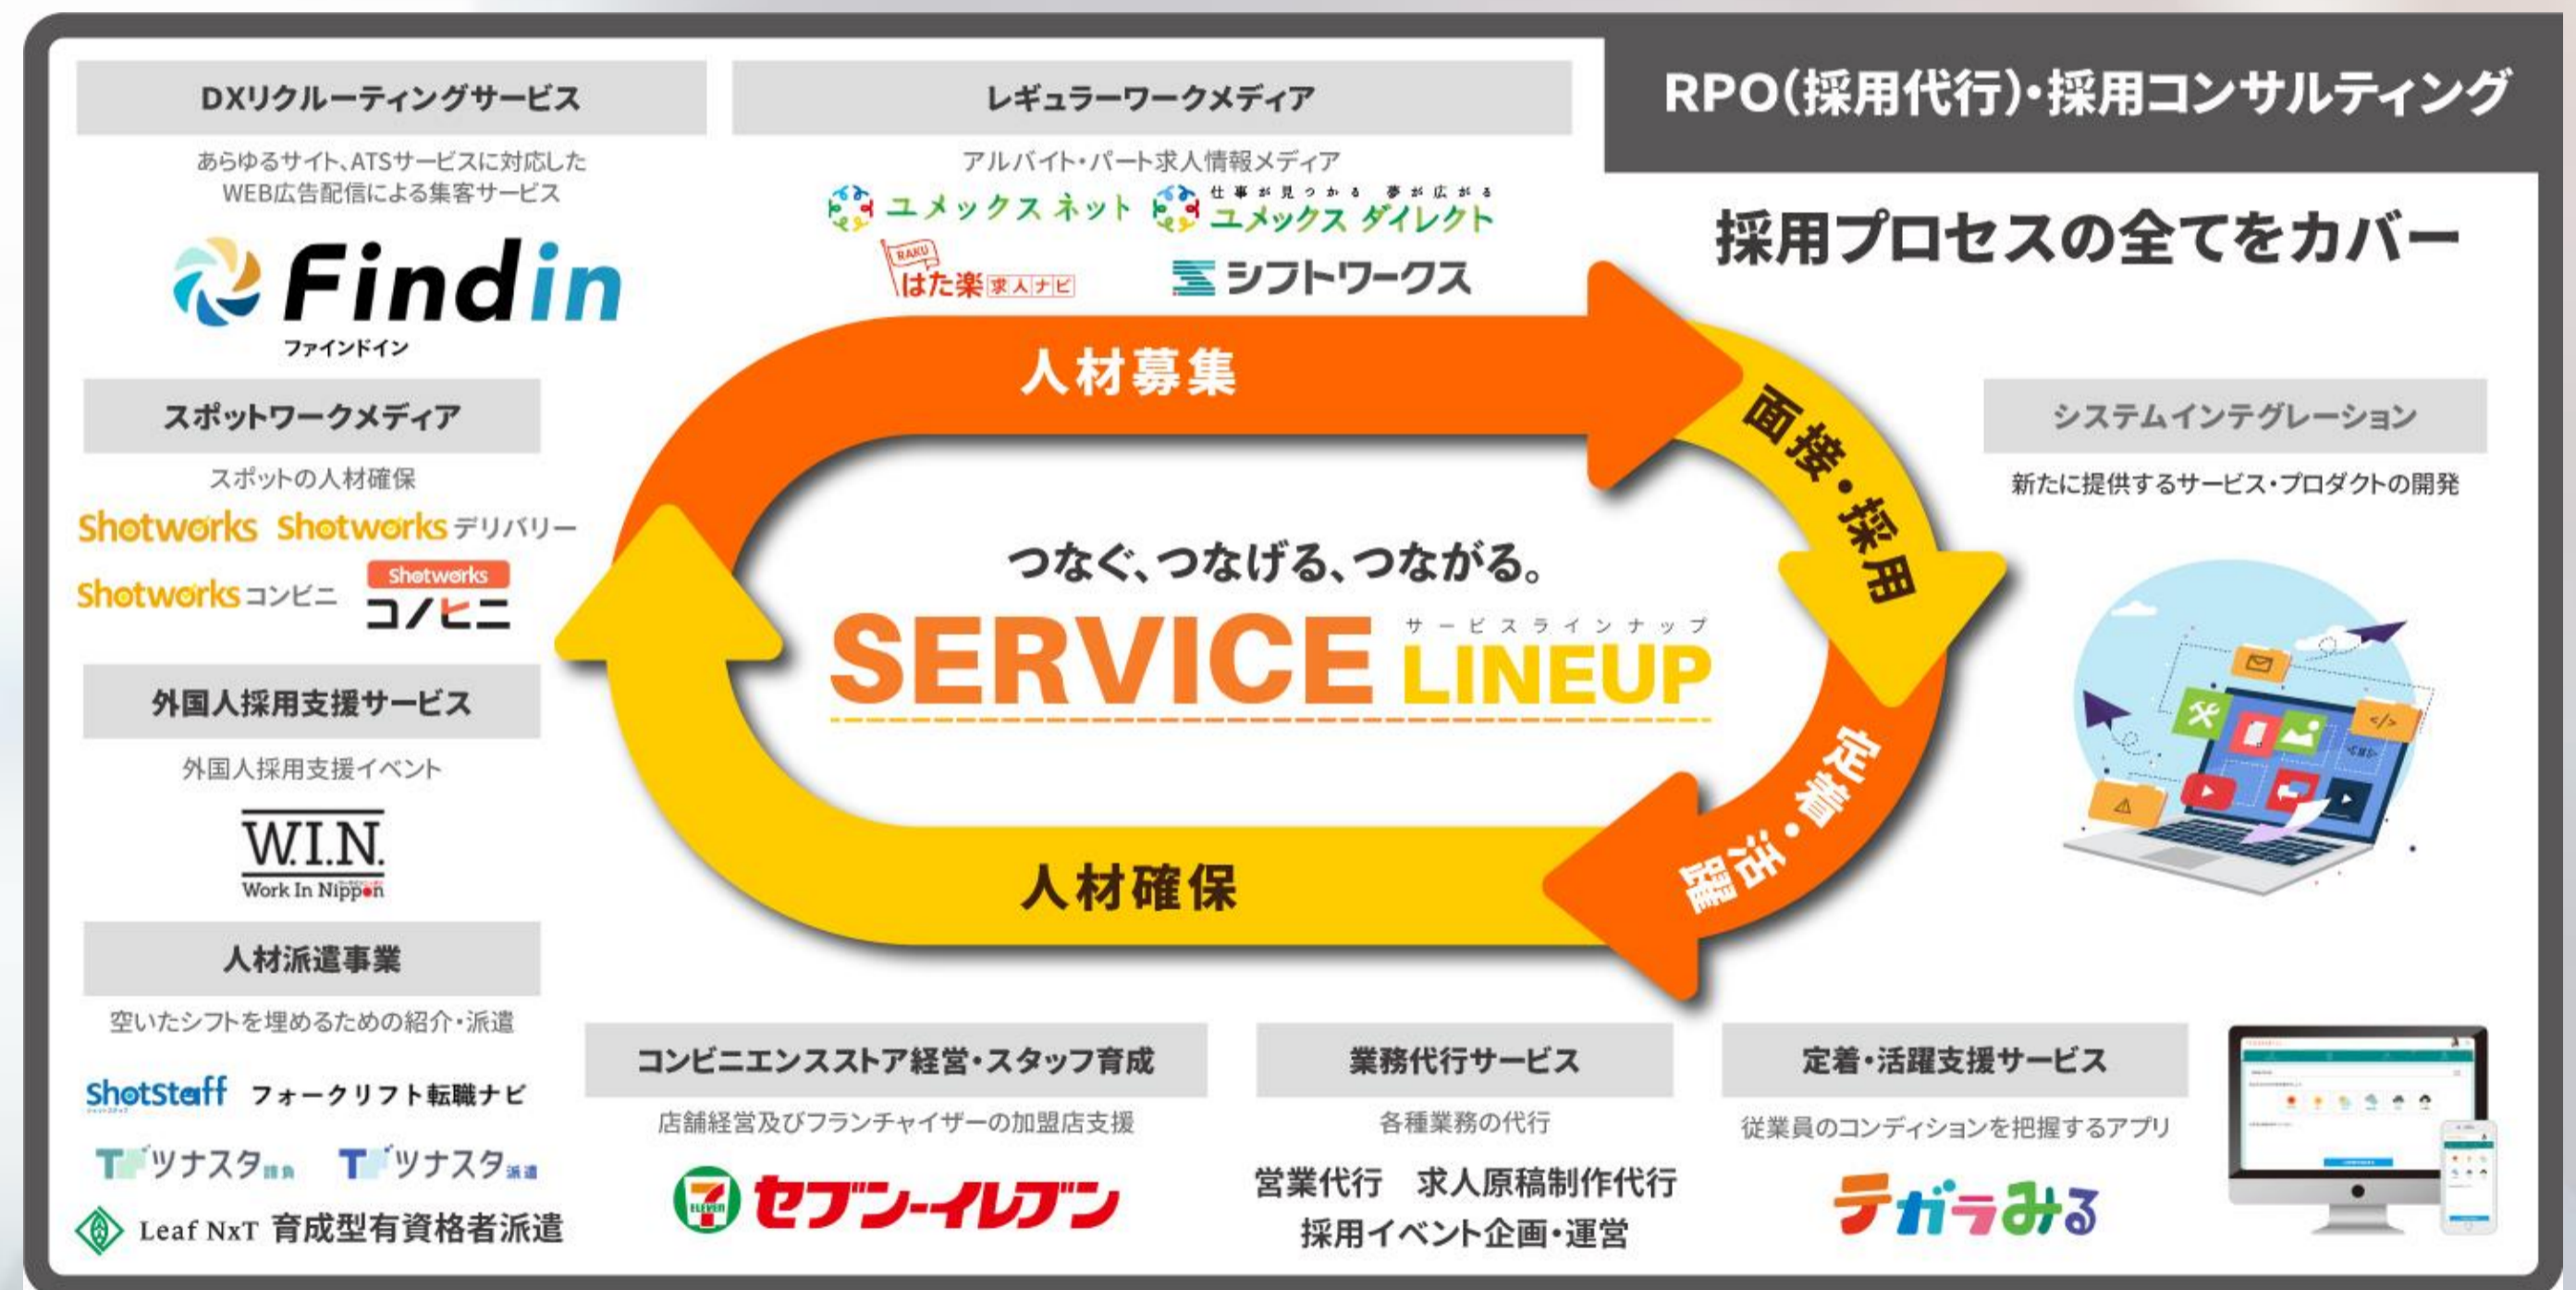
DXリクルーティングサービス

あらゆるサイト、ATSサービスに対応した WEB広告配信による集客サービス

Findin
ファインドイン

レギュラーワークメディア

アルバイト・パート求人情報メディア

ユメックスネット

仕事が見つかる 夢が広がる ユメックスダイレクト

RAKU はた楽求人ナビ

シフトワークス

RPO(採用代行)・採用コンサルティング

採用プロセスの全てをカバー

スポットワークメディア

スポットの人材確保

Shotworks Shotworks デリバリー

Shotworks コンビニ

Shotworks コンビニ

外国人採用支援サービス

外国人採用支援イベント

W.I.N.
Work In Nippon

人材派遣事業

空いたシフトを埋めるための紹介・派遣

ShotStaff フォークリフト転職ナビ

ツナスタ ツナスタ

Leaf NxT 育成型有資格者派遣

人材募集

面接・採用

従着・活躍

人材確保

つなぐ、つなげる、つながる。

SERVICE LINEUP
サービスラインナップ

システムインテグレーション

新たに提供するサービス・プロダクトの開発

コンビニエンスストア経営・スタッフ育成

店舗経営及びフランチャイザーの加盟店支援

7 ELEVEn セブン-イレブン

業務代行サービス

各種業務の代行

営業代行 求人原稿制作代行
採用イベント企画・運営

定着・活躍支援サービス

従業員のコンディションを把握するアプリ

テガラみる